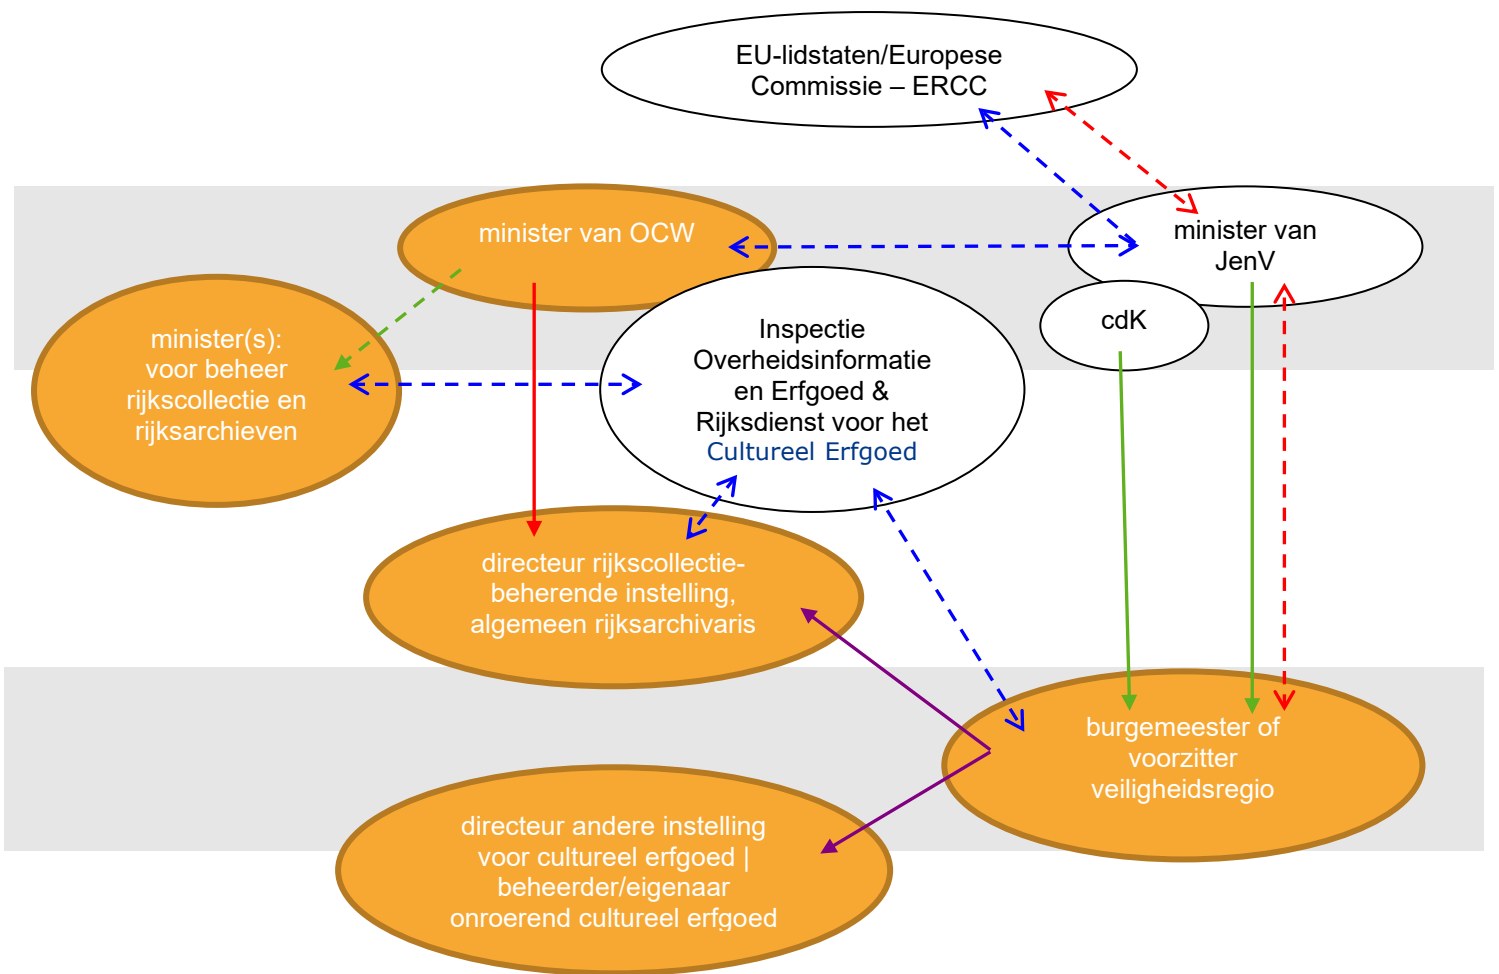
EU-lidstaten/Europese Commissie – ERCC

minister van OCW

minister van JenV

cdK

minister(s): voor beheer rijkscollectie en rijksarchieven

Inspectie Overheidsinformatie en Erfgoed & Rijksdienst voor het Cultureel Erfgoed

directeur rijkscollectiebeherende instelling, algemeen rijksarchivaris

burgemeester of voorzitter veiligheidsregio

directeur andere instelling voor cultureel erfgoed | beheerder/eigenaar onroerend cultureel erfgoed